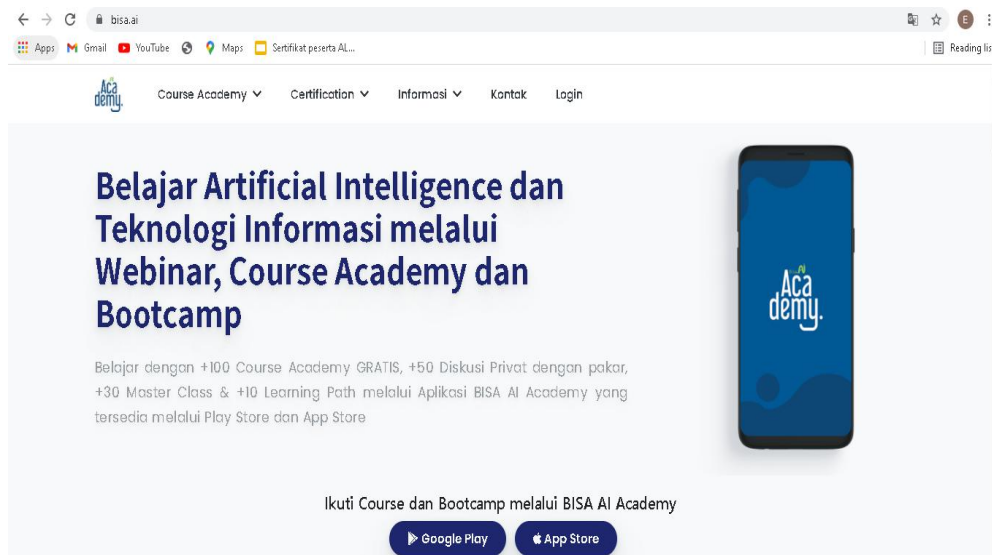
bisa.ai

Apps Gmail YouTube Maps Sertifikat peserta AI...

Reading lis

AI Aca demy.

Course Academy Certification Informasi Kontak Login

Belajar Artificial Intelligence dan Teknologi Informasi melalui Webinar, Course Academy dan Bootcamp

Belajar dengan +100 Course Academy GRATIS, +50 Diskusi Privat dengan pakar, +30 Master Class & +10 Learning Path melalui Aplikasi BISA AI Academy yang tersedia melalui Play Store dan App Store

AI Aca demy.

Ikuti Course dan Bootcamp melalui BISA AI Academy

Google Play App Store